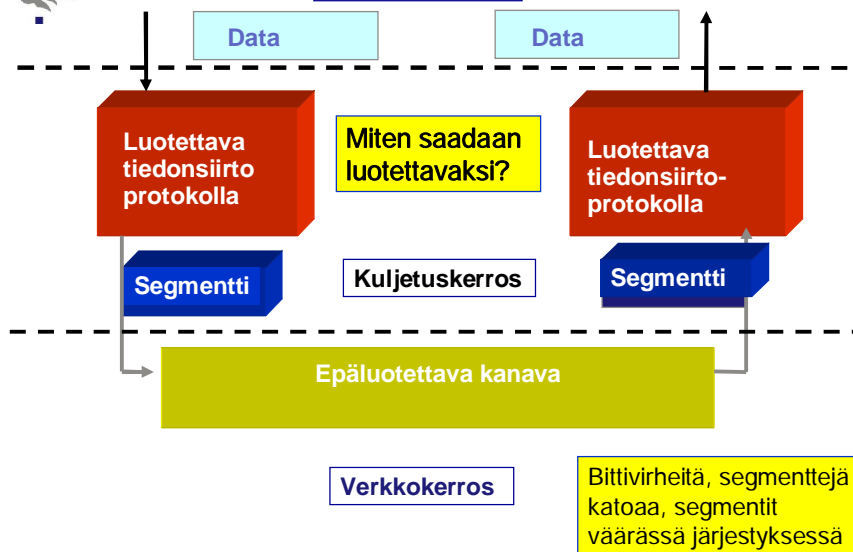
Data

Data

Luotettava tiedonsiirto protokolla

Miten saadaan luotettavaksi?

Luotettava tiedonsiirtoprotokolla

Segmentti

Kuljetuskerros

Segmentti

Epäluotettava kanava

Verkkokerros

Bittivirheitä, segmenttejä katoaa, segmentit väärässä järjestyksessä